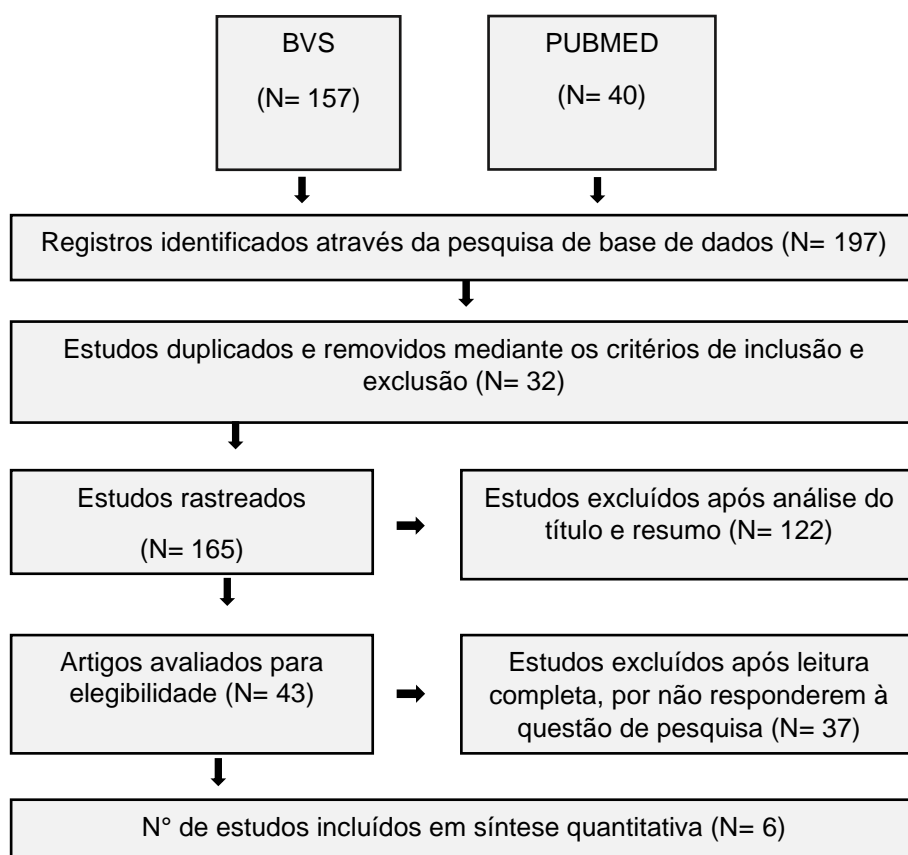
BVS
(N= 157)

PUBMED
(N= 40)

Registros identificados através da pesquisa de base de dados (N= 197)

Estudos duplicados e removidos mediante os critérios de inclusão e exclusão (N= 32)

Estudos rastreados
(N= 165)

Estudos excluídos após análise do título e resumo (N= 122)

Artigos avaliados para elegibilidade (N= 43)

Estudos excluídos após leitura completa, por não responderem à questão de pesquisa (N= 37)

N° de estudos incluídos em síntese quantitativa (N= 6)